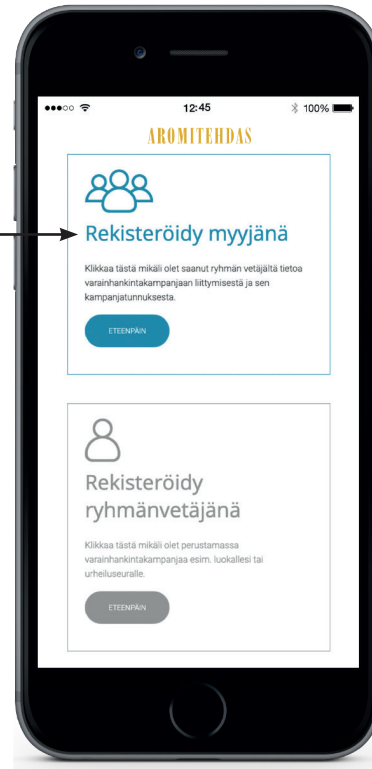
12:45

100%

AROMITEHDAS

Rekisteröidy myyjänä

Klikkaa tästä mikäli olet saanut ryhmän vetäjältä tietoa varainhankintakampanjaan liittymisestä ja sen kampanjatunnuksesta.

ETEENPÄIN

Rekisteröidy ryhmänvetäjänä

Klikkaa tästä mikäli olet perustamassa varainhankintakampanjaa esim. luokallesi tai urheiluseuralle.

ETEENPÄIN